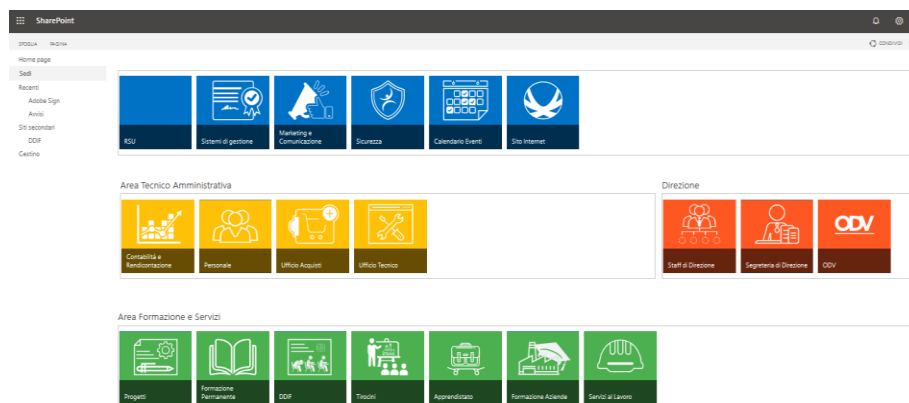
SharePoint

SFOGLIA PAGINA

CONDIVIDI

Home page
Sedi
Recenti
Adobe Sign
Avvisi
Siti secondari
DDIF
Cestino

RSU
Sistemi di gestione
Marketing e Comunicazione
Sicurezza
Calendario Eventi
Sito Internet

Area Tecnico Amministrativa

Contabilità e Rendicontazione
Personale
Ufficio Acquisti
Ufficio Tecnico

Direzione

Staff di Direzione
Segreteria di Direzione
ODV
ODV

Area Formazione e Servizi

Progetti
Formazione Permanente
DDIF
Tirocini
Apprendistato
Formazione Aziende
Servizi al Lavoro